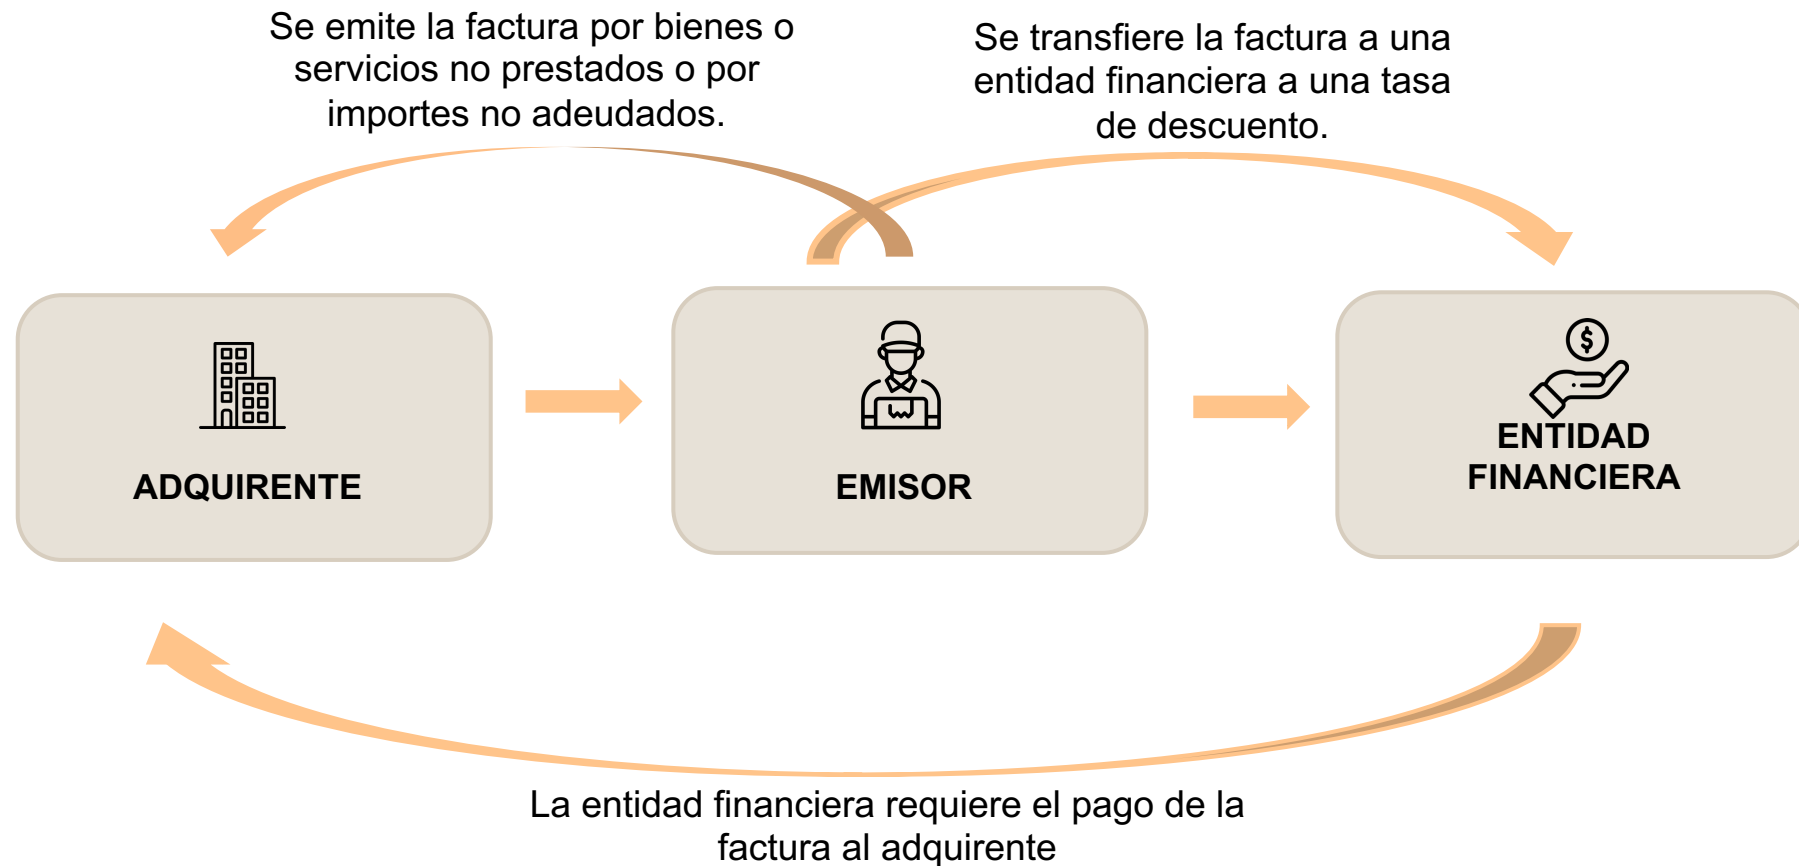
Se emite la factura por bienes o servicios no prestados o por importes no adeudados.

Se transfiere la factura a una entidad financiera a una tasa de descuento.

ADQUIRENTE

EMISOR

$

ENTIDAD FINANCIERA

La entidad financiera requiere el pago de la factura al adquirente